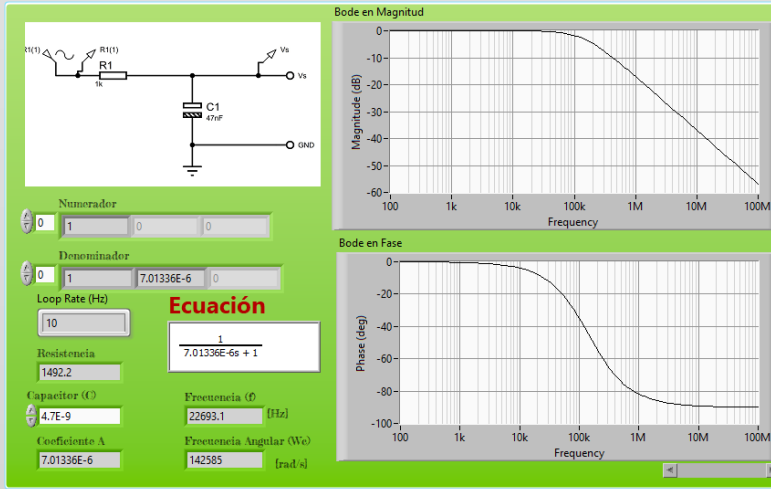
R1(1)
R1(1)
R1
1k
Vs
Vs
C1
47nF
GND

Bode en Magnitud
Magnitude (dB)
0
-10
-20
-30
-40
-50
-60
100
1k
10k
100k
1M
10M
100M
Frequency

Bode en Fase
Phase (deg)
0
-20
-40
-60
-80
-100
100
1k
10k
100k
1M
10M
100M
Frequency

Numerador
0
1
0
0

Denominador
0
1
7.01336E-6
0

Loop Rate (Hz)
10

Ecuación
$\frac{1}{7.01336E-6s + 1}$

Resistencia
1492.2

Capacitor (C)
4.7E-9

Frecuencia (f)
22693.1
[Hz]

Coeficiente A
7.01336E-6

Frecuencia Angular (We)
142585
[rad/s]